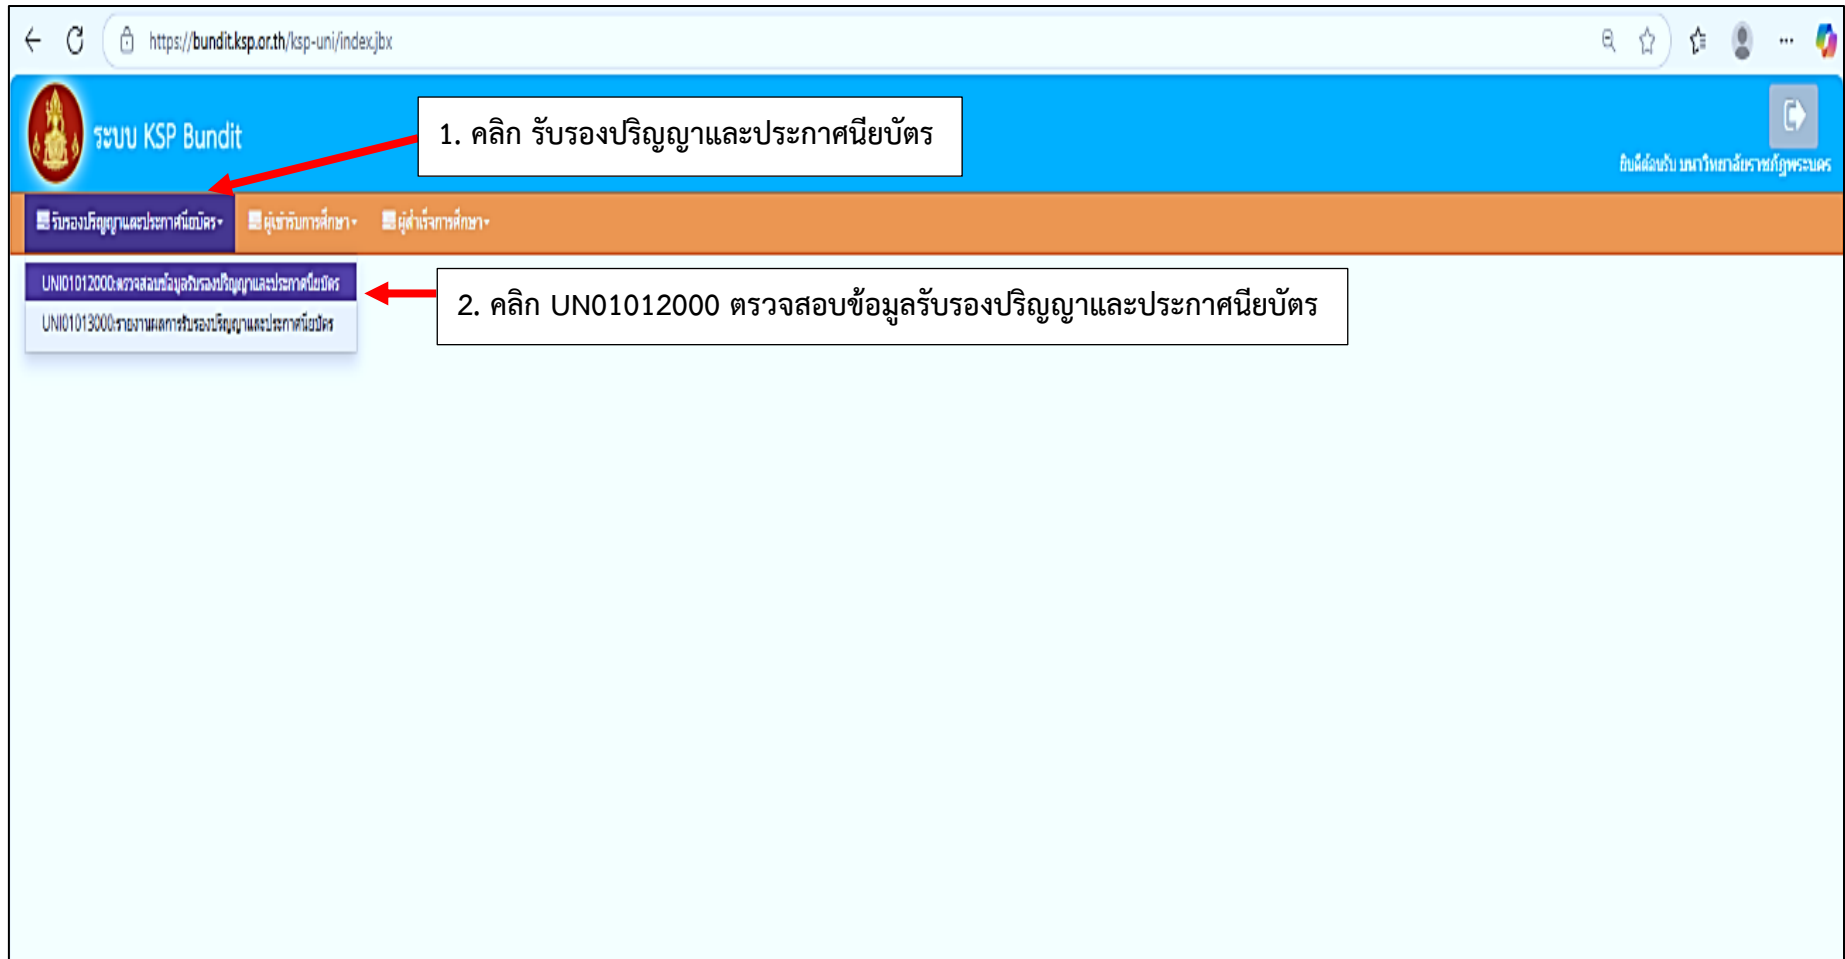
https://bundit.ksp.or.th/ksp-uni/index.jbx

ระบบ KSP Bundit

1. คลิก รับรองปริญญาและประกาศนียบัตร

ยินดีต้อนรับ มหาวิทยาลัยราชภัฏพระนคร

รับรองปริญญาและประกาศนียบัตร▾ ผู้เข้ารับการศึกษา▾ ผู้สำเร็จการศึกษา▾

UNI01012000:ตรวจสอบข้อมูลรับรองปริญญาและประกาศนียบัตร
UNI01013000:รายงานผลการรับรองปริญญาและประกาศนียบัตร

2. คลิก UN01012000 ตรวจสอบข้อมูลรับรองปริญญาและประกาศนียบัตร